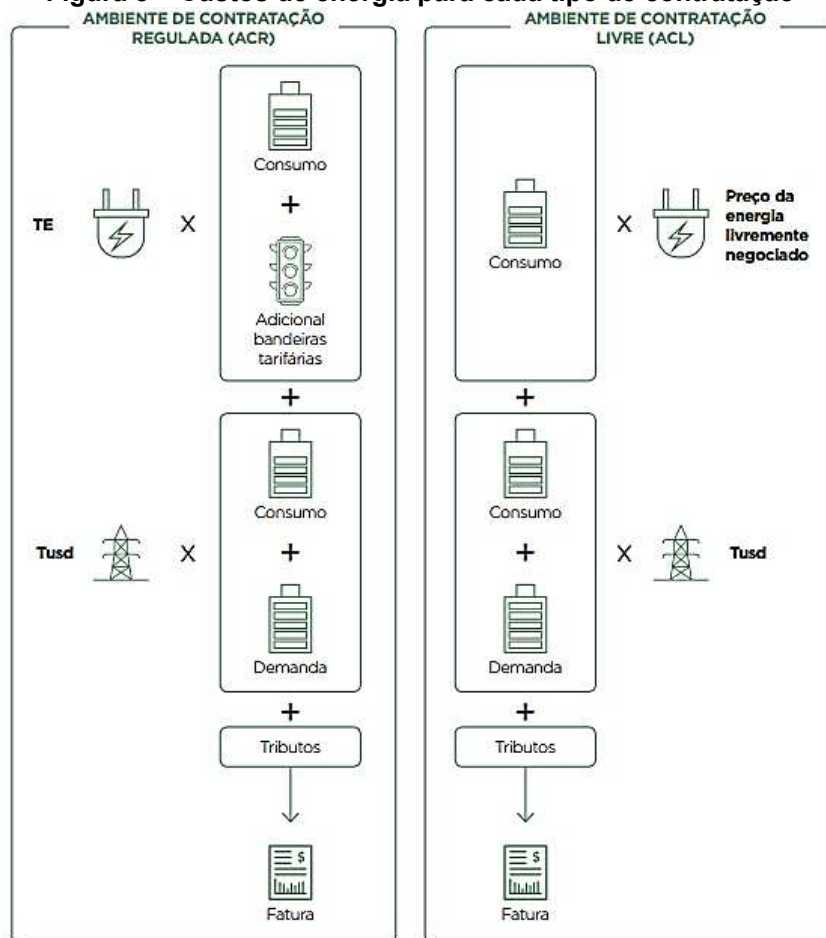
Figura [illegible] – Custos de energia para cada tipo de contratação

AMBIENTE DE CONTRATAÇÃO REGULADA (ACR)

TE X

Consumo

+

Adicional bandeiras tarifárias

+

Tusd X

Consumo

+

Demanda

+

Tributos

Fatura

AMBIENTE DE CONTRATAÇÃO LIVRE (ACL)

Consumo

X Preço da energia livremente negociado

+

Consumo

+

Demanda

X Tusd

+

Tributos

Fatura